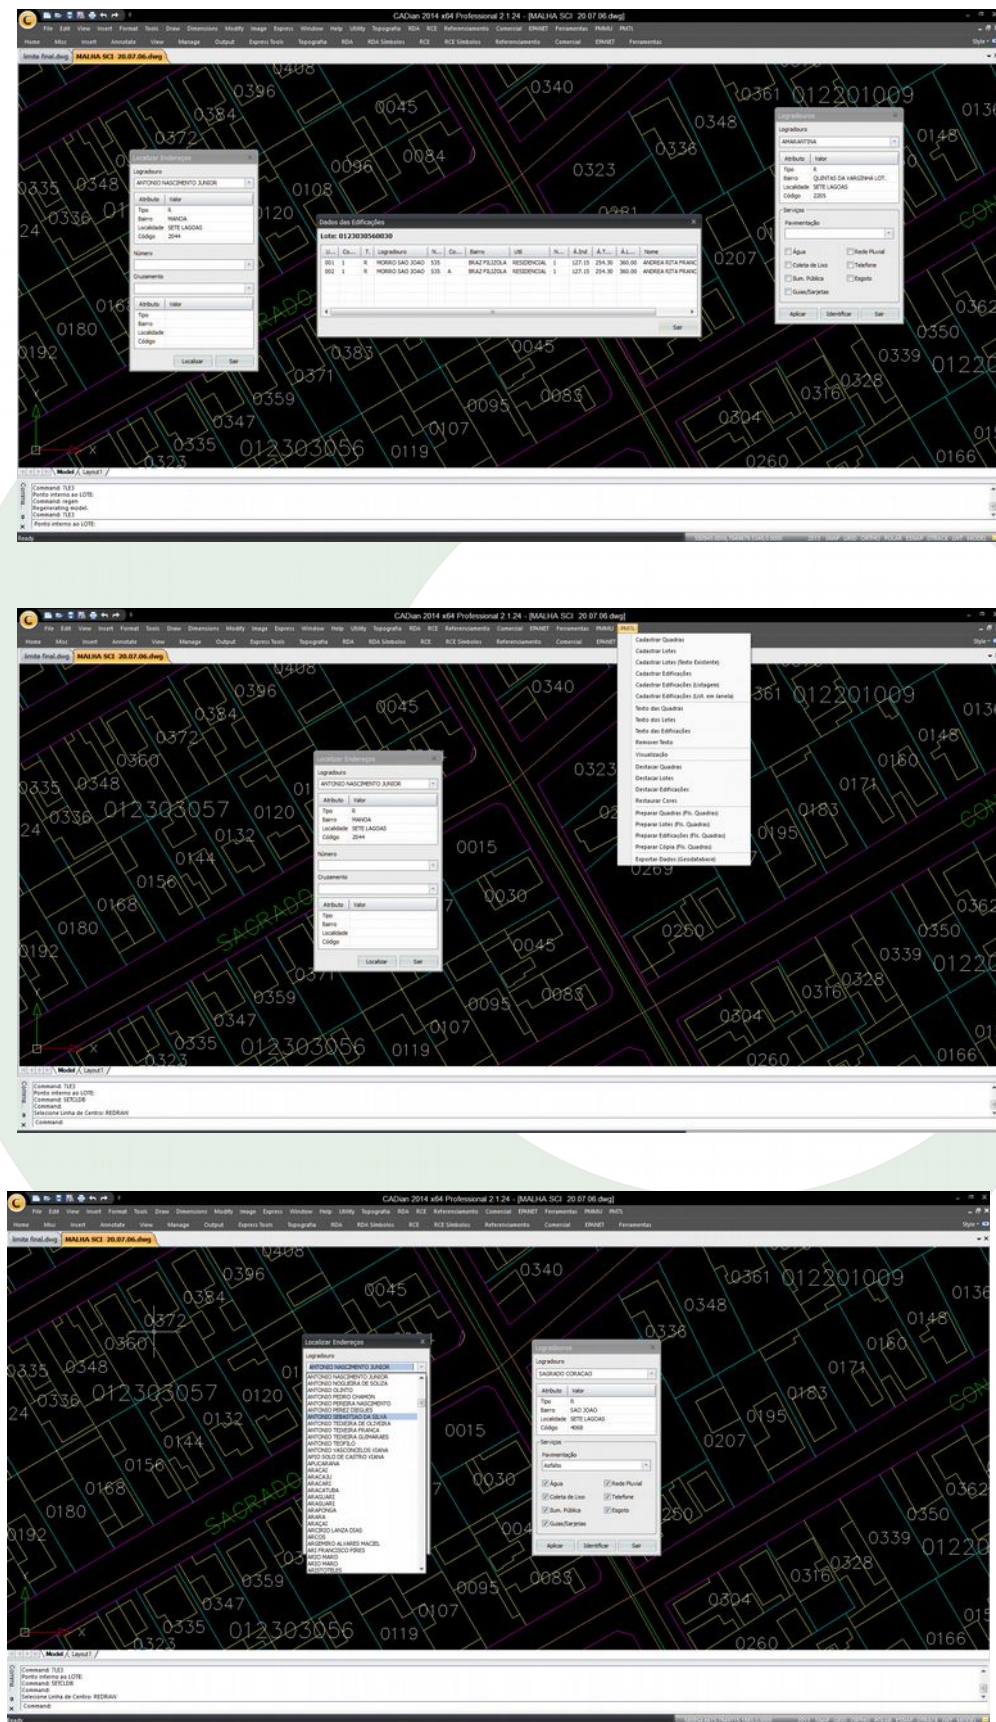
CADian 2014 x64 Professional 2.1.24 - [MALHA SCI 20.07.06.dwg]

File Edit View Insert Format Tools Draw Dimensions Modify Image Express Window Help Utility Topografia RDA RCE Referenciamento Comercial EPANET Ferramentas PMMU PMTL

Home Misc Insert Annotate View Manage Output Express Tools Topografia RDA RDA Símbolos RCE RCE Símbolos Referenciamento Comercial EPANET Ferramentas

limite final.dwg MALHA SCI 20.07.06.dwg

Localizar Endereços
Logradouro
ANTONIO NASCIMENTO JUNIOR
Atributo Valor
Tipo R
Bairro MANOA
Localidade SETE LAGOAS
Código 2044
Número
Cruzamento
Atributo Valor
Tipo
Bairro
Localidade
Código
Localizar Sair

Dados das Edificações
Lote: 0123030560030
| U... | Co... | T... | Logradouro | N... | Co... | Bairro | Uti | N... | A.Ind | A.T... | A.L... | Nome |
|---|---|---|---|---|---|---|---|---|---|---|---|---|
| 001 | 1 | R | MORRO SAO JOAO | 535 | | BRAZ FILIZOLA | RESIDENCIAL | 1 | 127.15 | 254.30 | 360.00 | ANDREA RITA FRANC |
| 002 | 1 | R | MORRO SAO JOAO | 535 | A | BRAZ FILIZOLA | RESIDENCIAL | 1 | 127.15 | 254.30 | 360.00 | ANDREA RITA FRANC |
Sair

Logradouros
Logradouro
AMARANTINA
Atributo Valor
Tipo R
Bairro QUINTAS DA VARGINHA LOT.
Localidade SETE LAGOAS
Código 2205
Serviços
Pavimentação
Água Rede Pluvial
Coleta de Lixo Telefone
Ilum. Pública Esgoto
Guias/Sarjetas
Aplicar Identificar Sair

0408 0396 0384 0372 0045 0340 0361 012201009 0348 0336 0148 0136 0096 0084 0323 0335 0348 0336 0108 0120 0381 0207 0180 0192 0383 0045 0371 0359 0095 0083 0339 0350 0328 0316 0304 0347 0335 012303056 0107 0119 0323 0260 0166 0362 0122 SAGRADO

Model Layout1

Command: TLE3
Ponto interno ao LOTE:
Command: regen
Regenerating model.
Command: TLE3
Ponto interno ao LOTE:
Ready

CADian 2014 x64 Professional 2.1.24 - [MALHA SCI 20.07.06.dwg]

Cadastrar Quadras
Cadastrar Lotes
Cadastrar Lotes (Texto Existente)
Cadastrar Edificações
Cadastrar Edificações (Listagem)
Cadastrar Edificações (Lnt. em Janela)
Texto das Quadras
Texto dos Lotes
Texto das Edificações
Remover Texto
Visualização
Destacar Quadras
Destacar Lotes
Destacar Edificações
Restaurar Cores
Preparar Quadras (Fls. Quadras)
Preparar Lotes (Fls. Quadras)
Preparar Edificações (Fls. Quadras)
Preparar Cópia (Fls. Quadras)
Exportar Dados (Geodatabase)

Localizar Endereços
Logradouro
ANTONIO NASCIMENTO JUNIOR
Atributo Valor
Tipo R
Bairro MANOA
Localidade SETE LAGOAS
Código 2044
Número
Cruzamento
Atributo Valor
Tipo
Bairro
Localidade
Código
Localizar Sair

0360 012303057 0132 0144 0156 0168 0015 0030 0250 0171 0183 0195 0269

Command: TLE3
Ponto interno ao LOTE:
Command: SETCLDR
Command:
Selecione Linha de Centro: REDRAW
Command:

CADian 2014 x64 Professional 2.1.24 - [MALHA SCI 20.07.06.dwg]

Localizar Endereços
Logradouro
ANTONIO NASCIMENTO JUNIOR
ANTONIO NASCIMENTO JUNIOR
ANTONIO NOGUEIRA DE SOUZA
ANTONIO OLINTO
ANTONIO PEDRO CHAMON
ANTONIO PEREIRA NASCIMENTO
ANTONIO PEREZ DIEGUES
ANTONIO SEBASTIAO DA SILVA
ANTONIO TEIXEIRA DE OLIVEIRA
ANTONIO TEIXEIRA FRANCA
ANTONIO TEIXEIRA GUIMARAES
ANTONIO TEOFILO
ANTONIO VASCONCELOS VIANA
APIO SOLO DE CASTRO VIANA
APUCARANA
ARACAI
ARACAJU
ARACARI
ARACATUBA
ARAGUARI
ARAPONGA
ARARA
ARAXA
ARCINIO LANZA DIAS
ARCOS
ARGEMIRO ALVARES MACIEL
ARI FRANCISCO PIRES
ARIO MARIO
ARIO MARIO
ARISTOTELES

Logradouros
Logradouro
SAGRADO CORACAO
Atributo Valor
Tipo R
Bairro SAO JOAO
Localidade SETE LAGOAS
Código 4068
Serviços
Pavimentação
Asfalto
Água Rede Pluvial
Coleta de Lixo Telefone
Ilum. Pública Esgoto
Guias/Sarjetas
Aplicar Identificar Sair

Command: TLE3
Ponto interno ao LOTE:
Command: SETCLDR
Command:
Selecione Linha de Centro: REDRAW
Command:
Ready